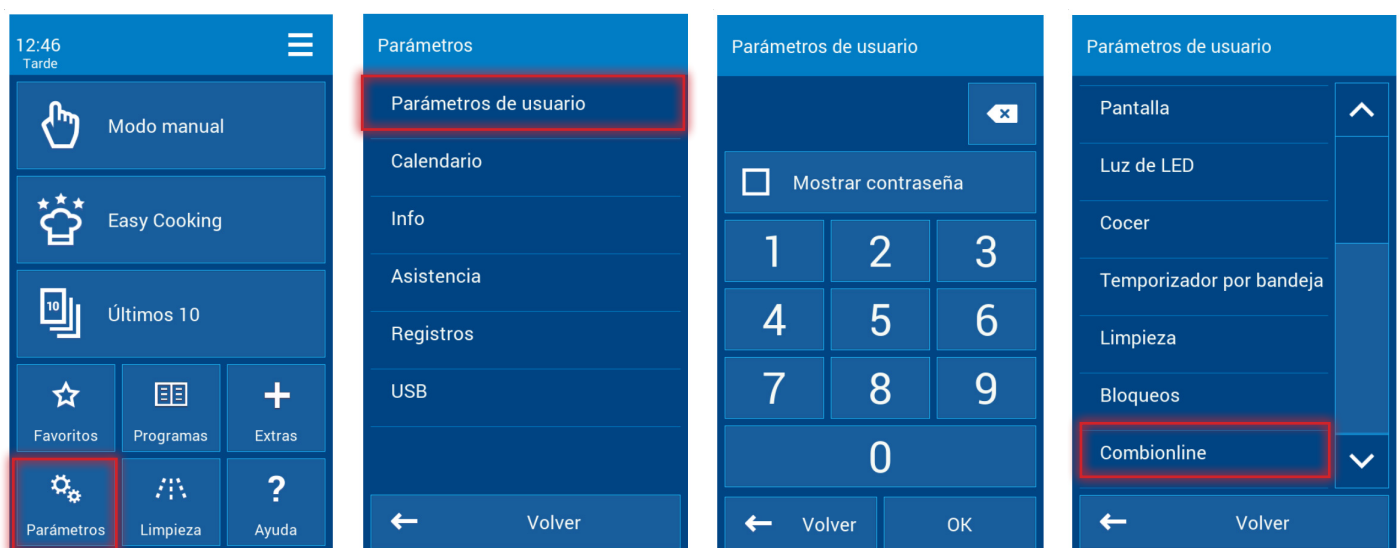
12:46
Tarde

Modo manual

Easy Cooking

10

Últimos 10

Favoritos

Programas

Extras

Parámetros

Limpieza

?

Ayuda

Parámetros

Parámetros de usuario

Calendario

Info

Asistencia

Registros

USB

Volver

Parámetros de usuario

Mostrar contraseña

| 1 | 2 | 3 |
|---|---|---|
| 4 | 5 | 6 |
| 7 | 8 | 9 |
|  | 0 |  |

Volver

OK

Parámetros de usuario

Pantalla

Luz de LED

Cocer

Temporizador por bandeja

Limpieza

Bloqueos

Combionline

Volver